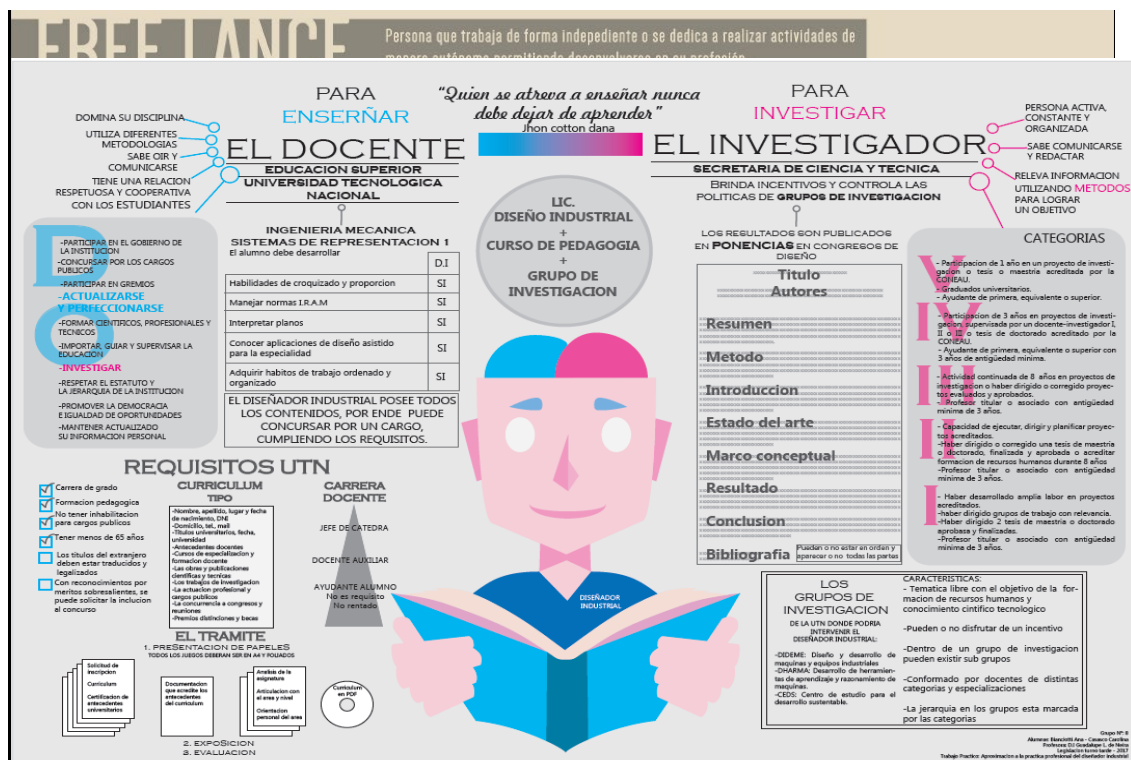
FREELANCE

Persona que trabaja de forma indepediente o se dedica a realizar actividades de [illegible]

PARA
ENSERÑAR

"Quien se atreva a enseñar nunca debe dejar de aprender"
Jhon cotton dana

PARA
INVESTIGAR

DOMINA SU DISCIPLINA
UTILIZA DIFERENTES METODOLOGIAS
SABE OIR Y COMUNICARSE
TIENE UNA RELACION RESPETUOSA Y COOPERATIVA CON LOS ESTUDIANTES

EL DOCENTE
EDUCACION SUPERIOR
UNIVERSIDAD TECNOLOGICA NACIONAL

EL INVESTIGADOR
SECRETARIA DE CIENCIA Y TECNICA
BRINDA INCENTIVOS Y CONTROLA LAS POLITICAS DE GRUPOS DE INVESTIGACION

PERSONA ACTIVA, CONSTANTE Y ORGANIZADA
SABE COMUNICARSE Y REDACTAR
RELEVA INFORMACION UTILIZANDO METODOS PARA LOGRAR UN OBJETIVO

DC
-PARTICIPAR EN EL GOBIERNO DE LA INSTITUCION
-CONCURSAR POR LOS CARGOS PUBLICOS
-PARTICIPAR EN GREMIOS
-ACTUALIZARSE Y PERFECCIONARSE
-FORMAR CIENTIFICOS, PROFESIONALES Y TECNICOS
-IMPORTAR, GUIAR Y SUPERVISAR LA EDUCACION
-INVESTIGAR
-RESPETAR EL ESTATUTO Y LA JERARQUIA DE LA INSTITUCION
-PROMOVER LA DEMOCRACIA E IGUALDAD DE OPORTUNIDADES
-MANTENER ACTUALIZADO SU INFORMACION PERSONAL

INGENIERIA MECANICA
SISTEMAS DE REPRESENTACION 1
El alumno debe desarrollar

| | D.I |
|---|---|
| Habilidades de croquizado y proporcion | SI |
| Manejar normas I.R.A.M | SI |
| Interpretar planos | SI |
| Conocer aplicaciones de diseño asistido para la especialidad | SI |
| Adquirir habitos de trabajo ordenado y organizado | SI |

EL DISEÑADOR INDUSTRIAL POSEE TODOS LOS CONTENIDOS, POR ENDE PUEDE CONCURSAR POR UN CARGO, CUMPLIENDO LOS REQUISITOS.

LIC. DISEÑO INDUSTRIAL
+
CURSO DE PEDAGOGIA
+
GRUPO DE INVESTIGACION

LOS RESULTADOS SON PUBLICADOS EN PONENCIAS EN CONGRESOS DE DISEÑO

Titulo
Autores
Resumen
Metodo
Introduccion
Estado del arte
Marco conceptual
Resultado
Conclusion
Bibliografia
Pueden o no estar en orden y aparecer o no todas las partes

CATEGORIAS
V
- Participacion de 1 año en un proyecto de investigacion o tesis o maestria acreditada por la CONEAU.
- Graduados universitarios.
- Ayudante de primera, equivalente o superior.
IV
- Participacion de 3 años en proyectos de investigacion supervisada por un docente-investigador I, II o III o tesis de doctorado acreditado por la CONEAU.
- Ayudante de primera, equivalente o superior con 3 años de antigüedad minima.
III
- Actividad continuada de 8 años en proyectos de investigacion o haber dirigido o corregido proyectos evaluados y aprobados.
- Profesor titular o asociado con antigüedad minima de 3 años.
II
- Capacidad de ejecutar, dirigir y planificar proyectos acreditados.
-Haber dirigido o corregido una tesis de maestria o doctorado, finalizada y aprobada o acreditar formacion de recursos humanos durante 8 años
-Profesor titular o asociado con antigüedad minima de 3 años.
I
- Haber desarrollado amplia labor en proyectos acreditados.
-haber dirigido grupos de trabajo con relevancia.
-Haber dirigido 2 tesis de maestria o doctorado aprobaas y finalizadas.
-Profesor titular o asociado con antigüedad minima de 3 años.

REQUISITOS UTN
Carrera de grado
Formacion pedagogica
No tener inhabilitacion para cargos publicos
Tener menos de 65 años
Los titulos del extranjero deben estar traducidos y legalizados
Con reconocimientos por meritos sobresalientes, se puede solicitar la inclusion al concurso

CURRICULUM TIPO
-Nombre, apellido, lugar y fecha de nacimiento, DNI
-Domicilio, tel., mail
-Titulos universitarios, fecha, universidad
-Antecedentes docentes
-Cursos de especializacion y formacion docente
-Las obras y publicaciones cientificas y tecnicas
-Los trabajos de investigacion
-La actuacion profesional y cargos publicos
-La concurrencia a congresos y reuniones
-Premios distinciones y becas

CARRERA DOCENTE
JEFE DE CATEDRA
DOCENTE AUXILIAR
AYUDANTE ALUMNO
No es requisito
No rentado

EL TRAMITE
1. PRESENTACION DE PAPELES
TODOS LOS JUEGOS DEBERAN SER EN A4 Y FOLIADOS
Solicitud de inscripcion
Curriculum
Certificacion de antecedentes universitarios
Documentacion que acredite los antecedentes del curriculum
Analisis de la asignatura
Articulacion con el area y nivel
Orientacion personal del area
Curriculum en PDF
2. EXPOSICION
3. EVALUACION

DISEÑADOR INDUSTRIAL

LOS GRUPOS DE INVESTIGACION
DE LA UTN DONDE PODRIA INTERVENIR EL DISEÑADOR INDUSTRIAL:
-DIDEME: Diseño y desarrollo de maquinas y equipos industriales
-DHARMA: Desarrollo de herramientas de aprendizaje y razonamiento de maquinas.
-CEDS: Centro de estudio para el desarrollo sustentable.

CARACTERISTICAS:
- Tematica libre con el objetivo de la formacion de recursos humanos y conocimiento cintifico tecnologico
-Pueden o no disfrutar de un incentivo
-Dentro de un grupo de investigacion pueden existir sub grupos
-Conformado por docentes de distintas categorias y especializaciones
-La jerarquia en los grupos esta marcada por las categorias

Grupo Nº 8
Alumnas: Bianciotti Ana - Casaco Carolina
Profesora: D.I Guadalupe L. de Nelo
Legislacion turno tarde - 2017
Trabajo Practico: Aproximacion a la practica profesional del diseñador industrial